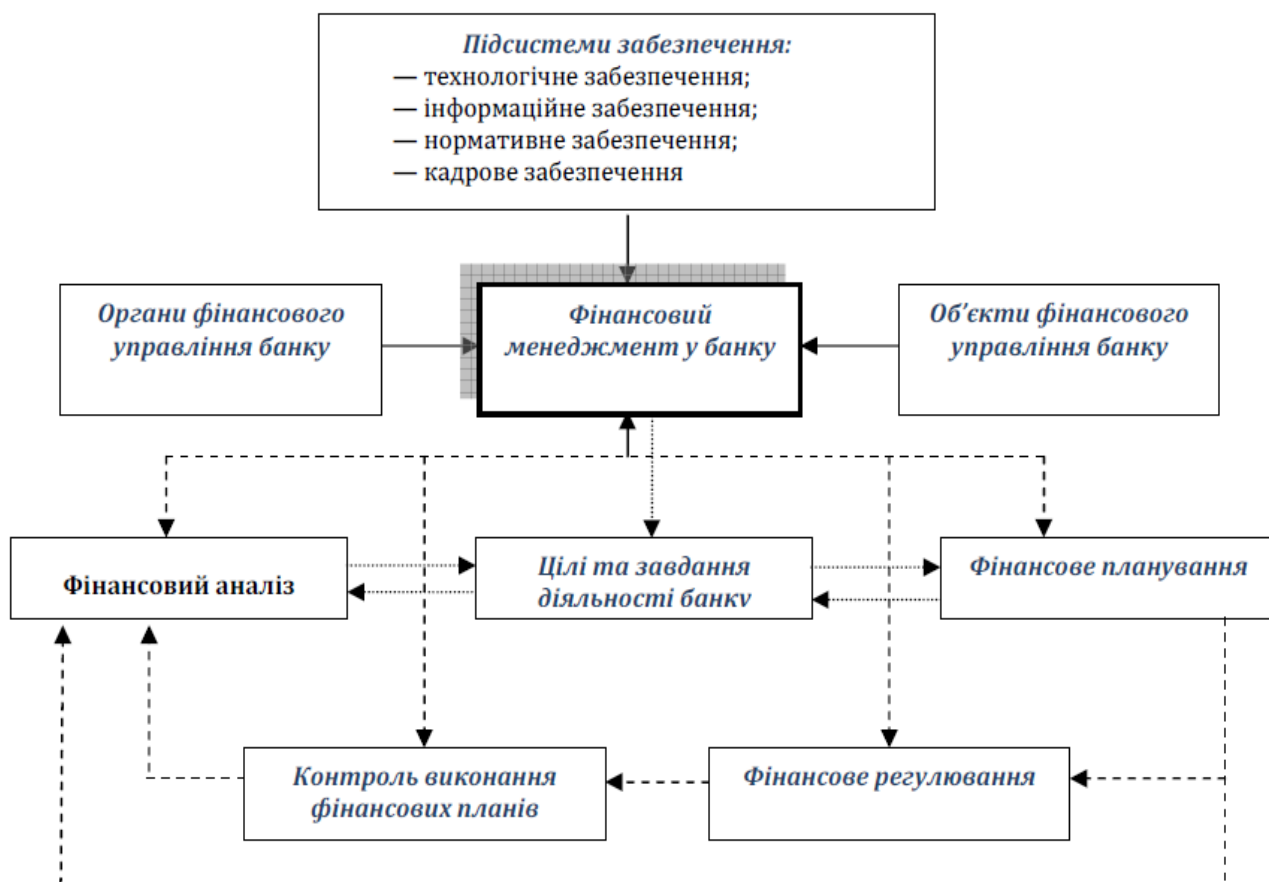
Підсистеми забезпечення:
— технологічне забезпечення;
— інформаційне забезпечення;
— нормативне забезпечення;
— кадрове забезпечення

Органи фінансового управління банку

Фінансовий менеджмент у банку

Об'єкти фінансового управління банку

Фінансовий аналіз

Цілі та завдання діяльності банку

Фінансове планування

Контроль виконання фінансових планів

Фінансове регулювання